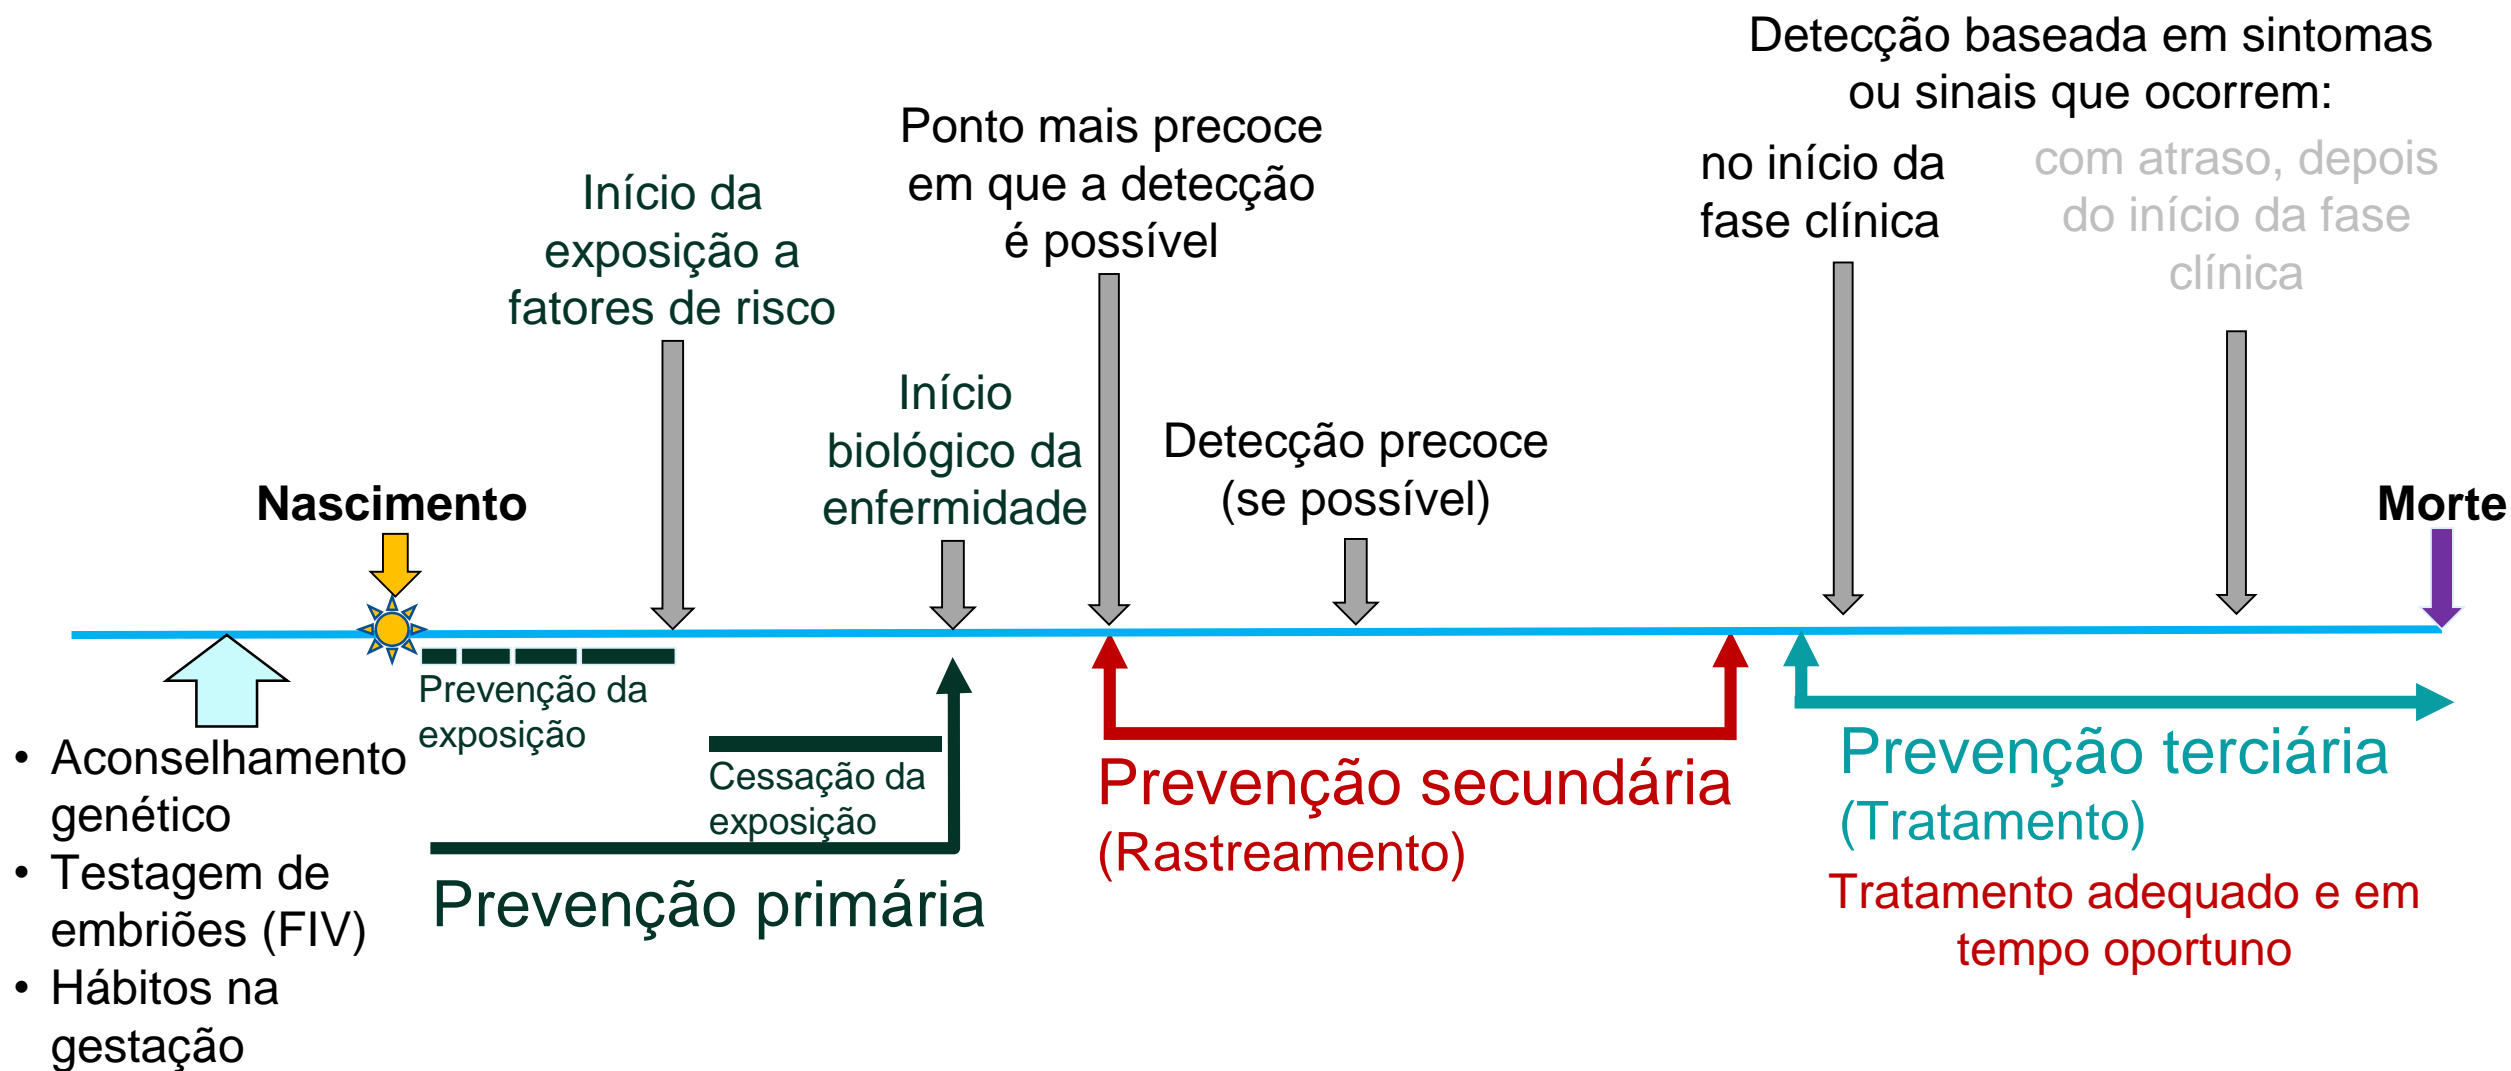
Detecção baseada em sintomas ou sinais que ocorrem:

no início da fase clínica

com atraso, depois do início da fase clínica

Ponto mais precoce em que a detecção é possível

Início da exposição a fatores de risco

Início biológico da enfermidade

Detecção precoce (se possível)

Nascimento

Morte

Prevenção da exposição

Cessação da exposição

• Aconselhamento genético
• Testagem de embriões (FIV)
• Hábitos na gestação

Prevenção primária

Prevenção secundária (Rastreamento)

Prevenção terciária (Tratamento)

Tratamento adequado e em tempo oportuno